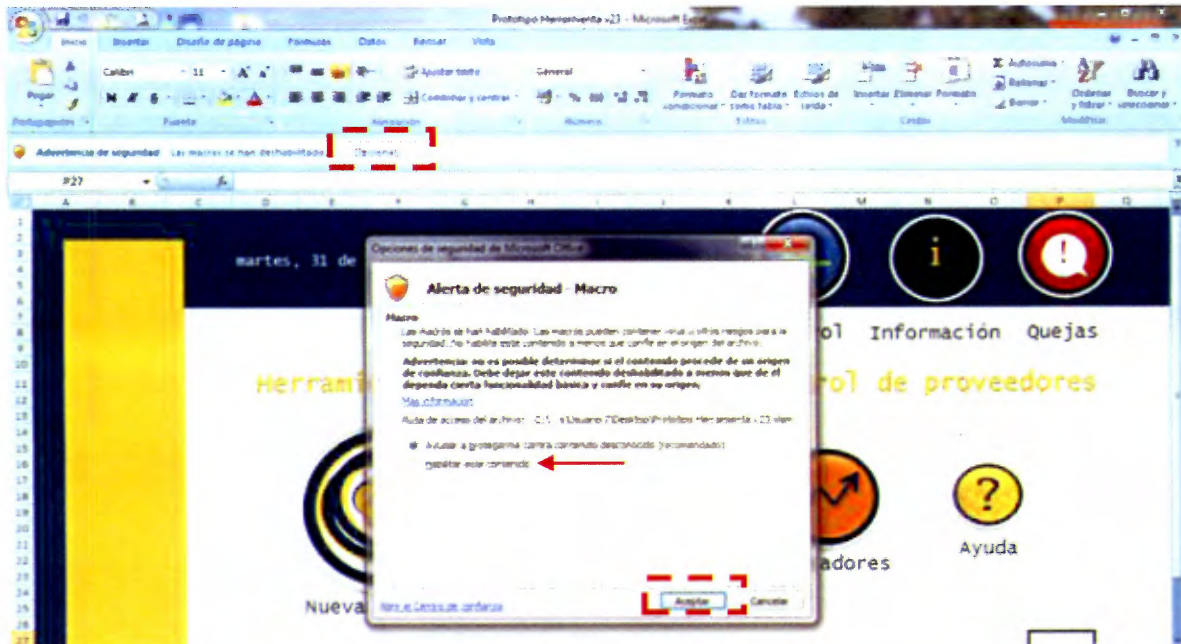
Prototipo Herramienta v23 - Microsoft Excel

Inicio Insertar Diseño de página Fórmulas Datos Revisar Vista

Pegar Calibri 11 Ajustar texto General Combinar y centrar Formato condicional Dar formato como tabla Estilos de celda Insertar Eliminar Formato Autosuma Rellenar Borrar Ordenar y filtrar Buscar y seleccionar

Portapapeles Fuente Alineación Número Estilos Celdas Modificar

Advertencia de seguridad Las macros se han deshabilitado. Opciones...

P27

martes, 31 de

Opciones de seguridad de Microsoft Office

Alerta de seguridad - Macro

Macro

Las macros se han habilitado. Las macros pueden contener virus u otros riesgos para la seguridad. No habilite este contenido a menos que confíe en el origen del archivo.

Advertencia: no es posible determinar si el contenido procede de un origen de confianza. Debe dejar este contenido deshabilitado a menos que de él dependa cierta funcionalidad básica y confíe en su origen.

Más información

Ruta de acceso del archivo: C:\...\Usuario 7\Desktop\Prototipo Herramienta v23.xlsm

Ayudar a protegerme contra contenido desconocido (recomendado)

Habilitar este contenido

Abrir el Centro de confianza

Aceptar Cancelar

ol Información Quejas

Herrami rol de proveedores

adores Ayuda

Nueva